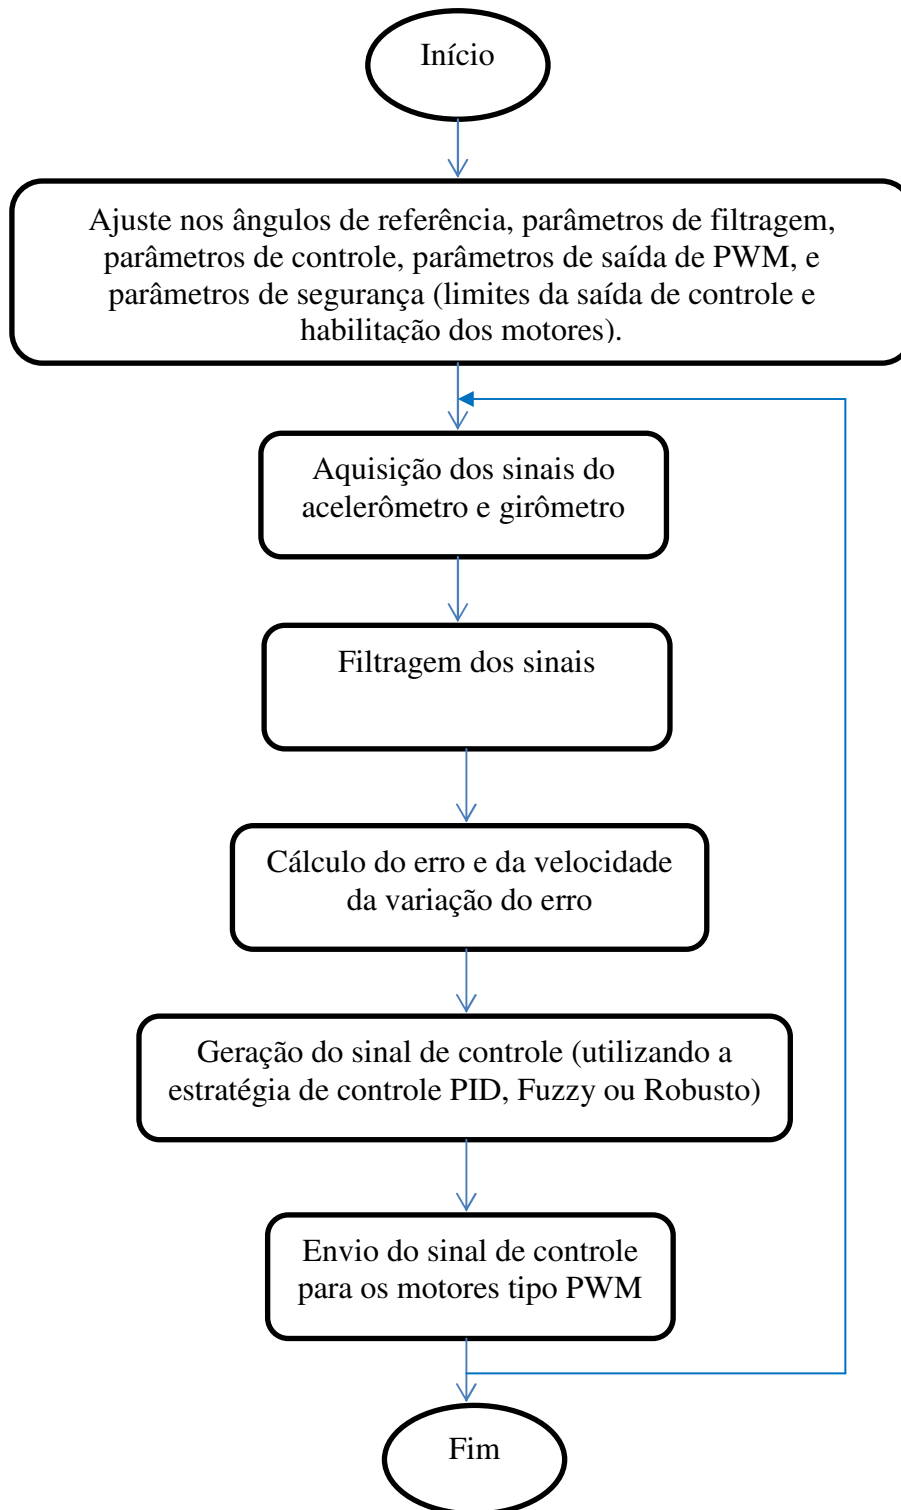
Início

Ajuste nos ângulos de referência, parâmetros de filtragem, parâmetros de controle, parâmetros de saída de PWM, e parâmetros de segurança (limites da saída de controle e habilitação dos motores).

Aquisição dos sinais do acelerômetro e girômetro

Filtragem dos sinais

Cálculo do erro e da velocidade da variação do erro

Geração do sinal de controle (utilizando a estratégia de controle PID, Fuzzy ou Robusto)

Envio do sinal de controle para os motores tipo PWM

Fim